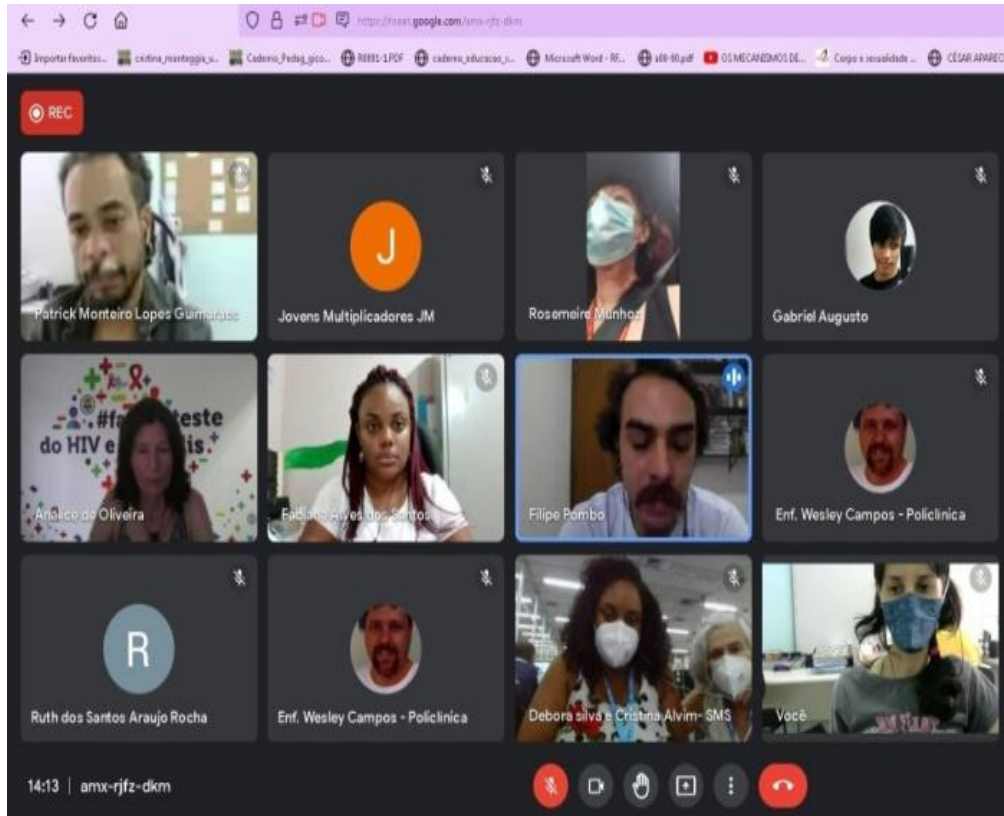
https://meet.google.com/amx-rjfz-dkm

Importar favoritos... cristina_monteggia_s... Caderno_Pedag_gico... R0881-1.PDF caderno_educacao_i... Microsoft Word - RF... a00-00.pdf OS MECANISMOS DE... Corpo e sexualidade ... CÉSAR APARECI

REC

Patrick Monteiro Lopes Guimarães

J

Jovens Multiplicadores JM

Rosemeire Munhoz

Gabriel Augusto

#fa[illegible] teste do HIV e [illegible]is

Analice de Oliveira

Fabiana Alves dos Santos

Filipe Pombo

Enf. Wesley Campos - Policlinica

R

Ruth dos Santos Araujo Rocha

Enf. Wesley Campos - Policlinica

Debora silva e Cristina Alvim- SMS

Você

14:13 | amx-rjfz-dkm